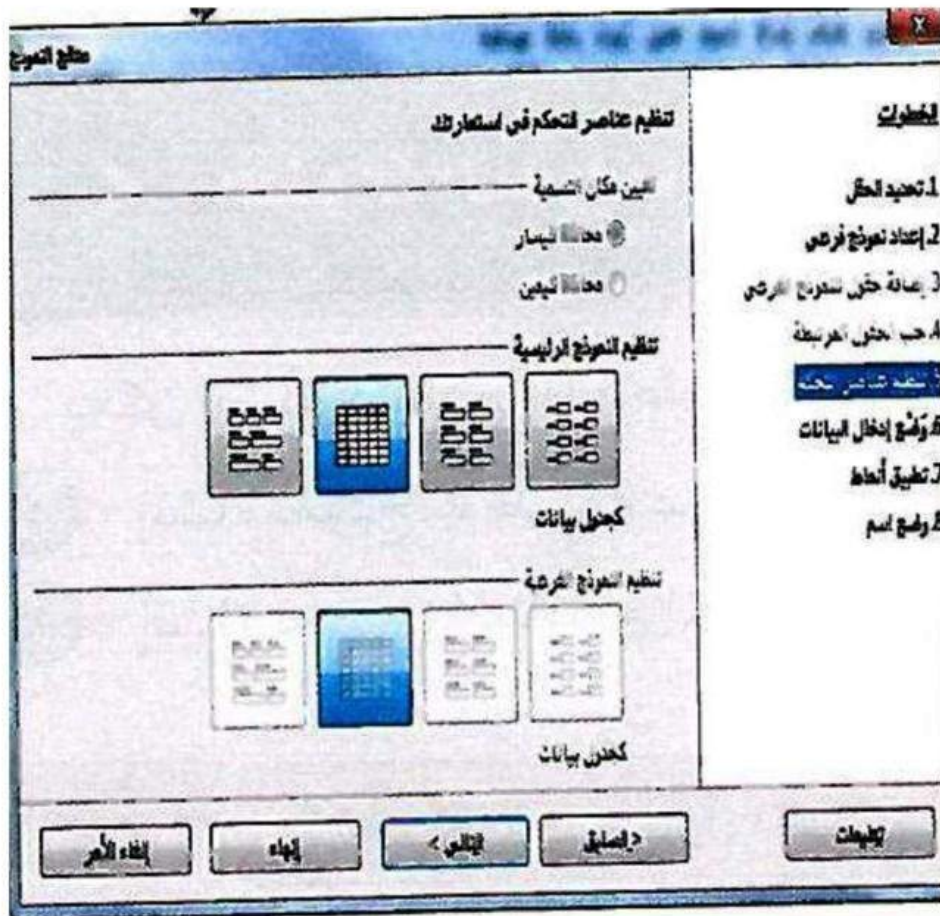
معالج النموذج

الخطوات

1. تحديد الحقل
2. إعداد نموذج فرعي
3. إضافة حقول النموذج الفرعي
4. حب الحقول المرتبطة
5. تنظيم عناصر التحكم
6. وضع إدخال البيانات
7. تطبيق أنماط
8. وضع اسم

تنظيم عناصر التحكم في استمارتك

تعيين مكان التسمية
محاذاة لليسار
محاذاة لليمين

تنظيم النموذج الرئيسية

كجدول بيانات

تنظيم النموذج الفرعية

كجدول بيانات

تلميحات
< السابق
التالي >
إنهاء
إلغاء الأمر